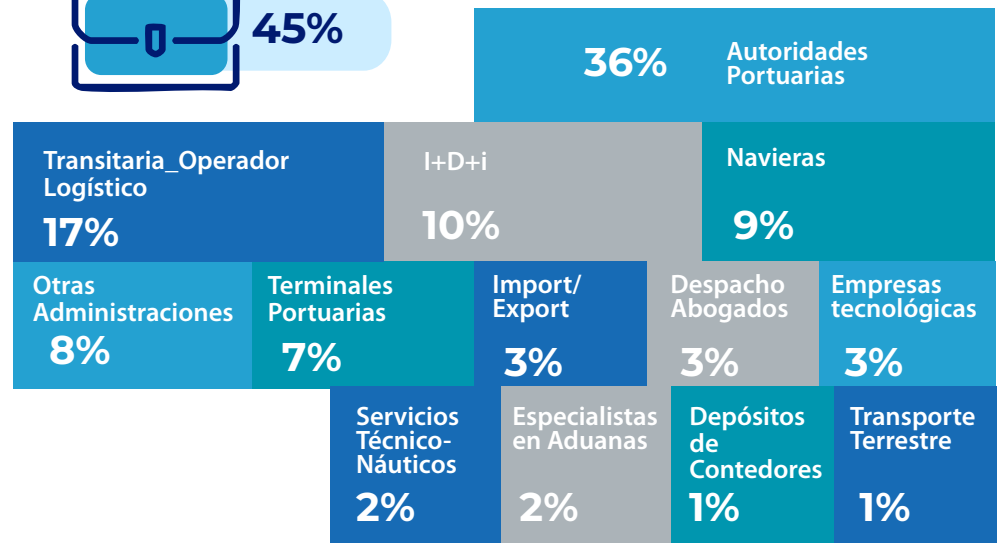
45%

36% Autoridades Portuarias

Transitaria_Operador Logístico
17%

I+D+i
10%

Navieras
9%

Otras Administraciones
8%

Terminales Portuarias
7%

Import/ Export
3%

Despacho Abogados
3%

Empresas tecnológicas
3%

Servicios Técnico-Náuticos
2%

Especialistas en Aduanas
2%

Depósitos de Contedores
1%

Transporte Terrestre
1%